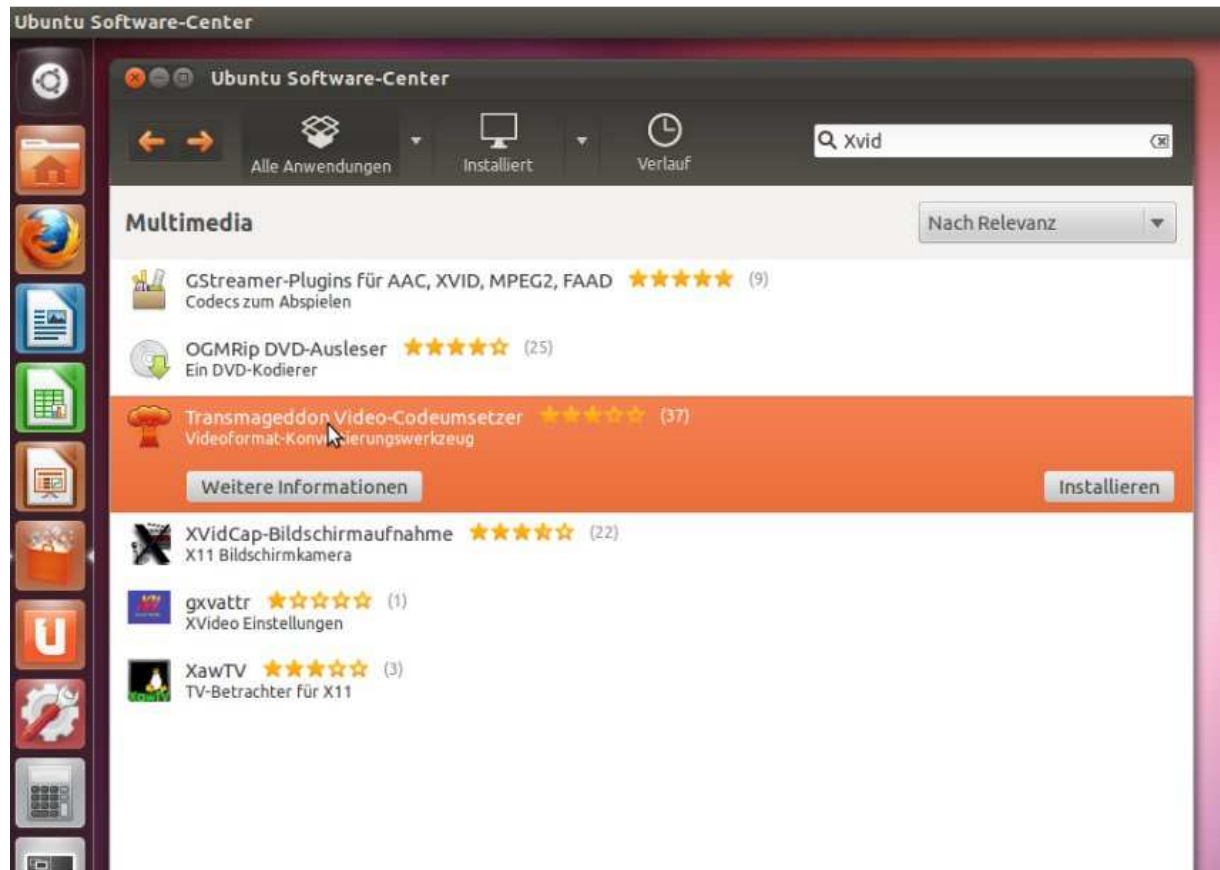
Ubuntu Software-Center

Ubuntu Software-Center

Alle Anwendungen

Installiert

Verlauf

Xvid

Multimedia

Nach Relevanz

GStreamer-Plugins für AAC, XVID, MPEG2, FAAD (9)
Codecs zum Abspielen

OGMRip DVD-Ausleser (25)
Ein DVD-Kodierer

Transmageddon Video-Codeumsetzer (37)
Videoformat-Konv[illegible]ierungswerkzeug

Weitere Informationen

Installieren

XVidCap-Bildschirmaufnahme (22)
X11 Bildschirmkamera

gxvattr (1)
XVideo Einstellungen

XawTV (3)
TV-Betrachter für X11